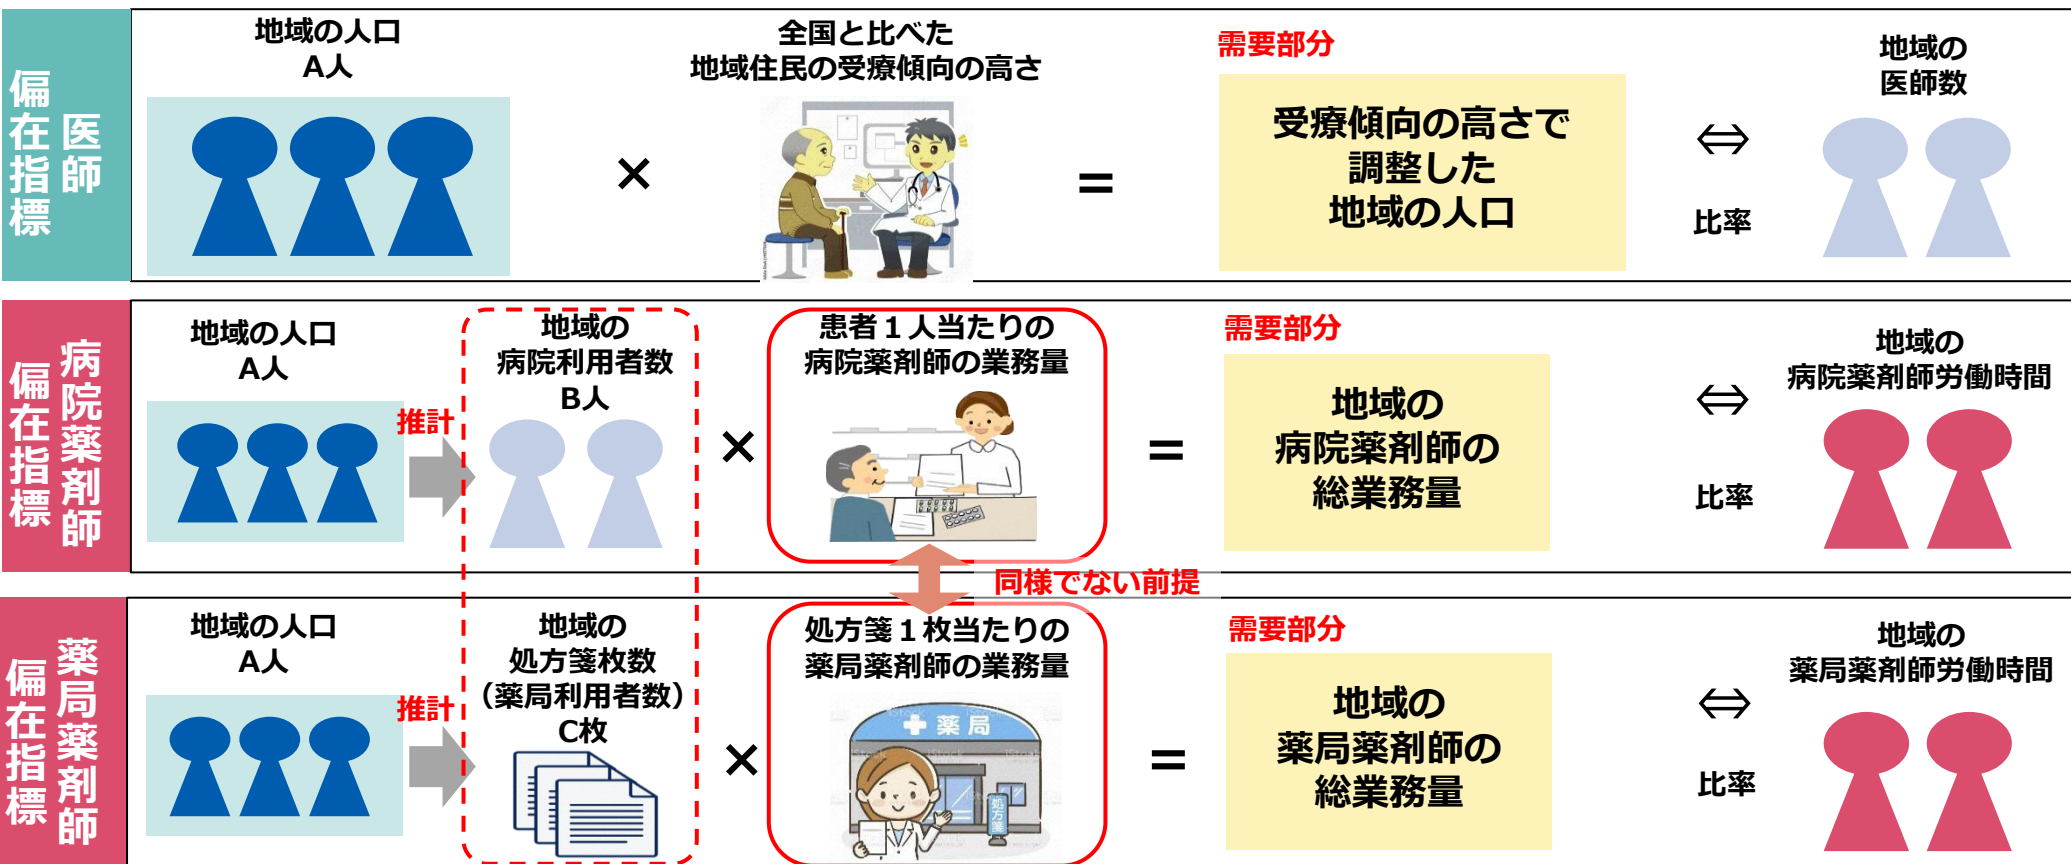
医師偏在指標

地域の人口
A人

×

全国と比べた
地域住民の受療傾向の高さ

=

需要部分

受療傾向の高さで
調整した
地域の人口

⇔
比率

地域の
医師数

病院薬剤師偏在指標

地域の人口
A人

推計

地域の
病院利用者数
B人

×

患者１人当たりの
病院薬剤師の業務量

=

需要部分

地域の
病院薬剤師の
総業務量

⇔
比率

地域の
病院薬剤師労働時間

同様でない前提

薬局薬剤師偏在指標

地域の人口
A人

推計

地域の
処方箋枚数
（薬局利用者数）
C枚

×

処方箋１枚当たりの
薬局薬剤師の業務量

薬局

処方箋

=

需要部分

地域の
薬局薬剤師の
総業務量

⇔
比率

地域の
薬局薬剤師労働時間